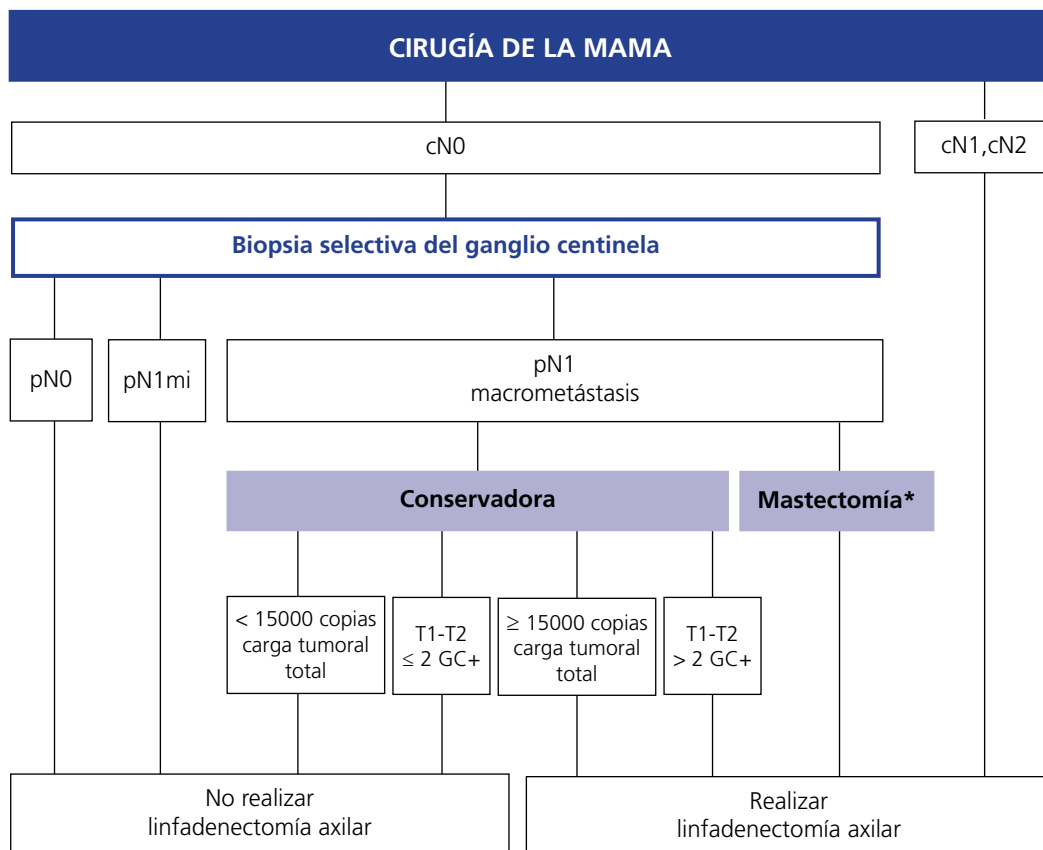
CIRUGÍA DE LA MAMA

cN0

cN1,cN2

Biopsia selectiva del ganglio centinela

pN0

pN1mi

pN1
macrometástasis

Conservadora

Mastectomía*

< 15000 copias carga tumoral total

T1-T2
$\leq$ 2 GC+

$\geq$ 15000 copias carga tumoral total

T1-T2
> 2 GC+

No realizar linfadenectomía axilar

Realizar linfadenectomía axilar